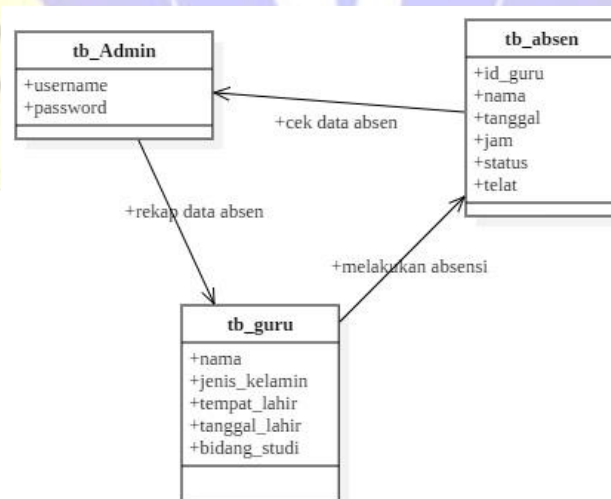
tb_Admin

+username
+password

tb_absen

+id_guru
+nama
+tanggal
+jam
+status
+telat

+cek data absen

+rekap data absen

+melakukan absensi

tb_guru

+nama
+jenis_kelamin
+tempat_lahir
+tanggal_lahir
+bidang_studi